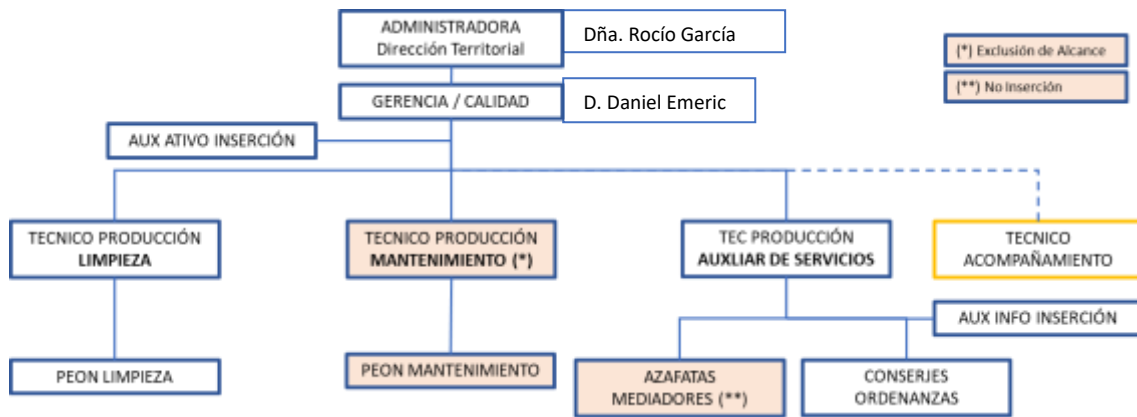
ADMINISTRADORA
Dirección Territorial

Dña. Rocío García

(*) Exclusión de Alcance

(**) No Inserción

GERENCIA / CALIDAD

D. Daniel Emeric

AUX ATIVO INSERCIÓN

TECNICO PRODUCCIÓN
LIMPIEZA

TECNICO PRODUCCIÓN
MANTENIMIENTO (*)

TEC PRODUCCIÓN
AUXLIAR DE SERVICIOS

TECNICO
ACOMPAÑAMIENTO

AUX INFO INSERCIÓN

PEON LIMPIEZA

PEON MANTENIMIENTO

AZAFATAS
MEDIADORES (**)

CONSERJES
ORDENANZAS